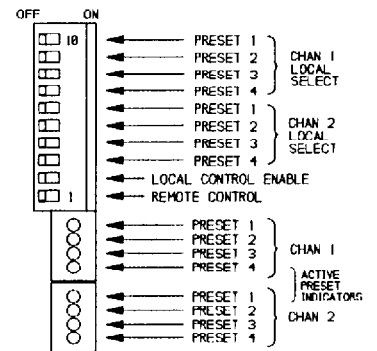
OFF ON

10

1

PRESET 1
PRESET 2
PRESET 3
PRESET 4
CHAN 1 LOCAL SELECT

PRESET 1
PRESET 2
PRESET 3
PRESET 4
CHAN 2 LOCAL SELECT

LOCAL CONTROL ENABLE
REMOTE CONTROL

PRESET 1
PRESET 2
PRESET 3
PRESET 4
CHAN 1

ACTIVE PRESET INDICATORS

PRESET 1
PRESET 2
PRESET 3
PRESET 4
CHAN 2